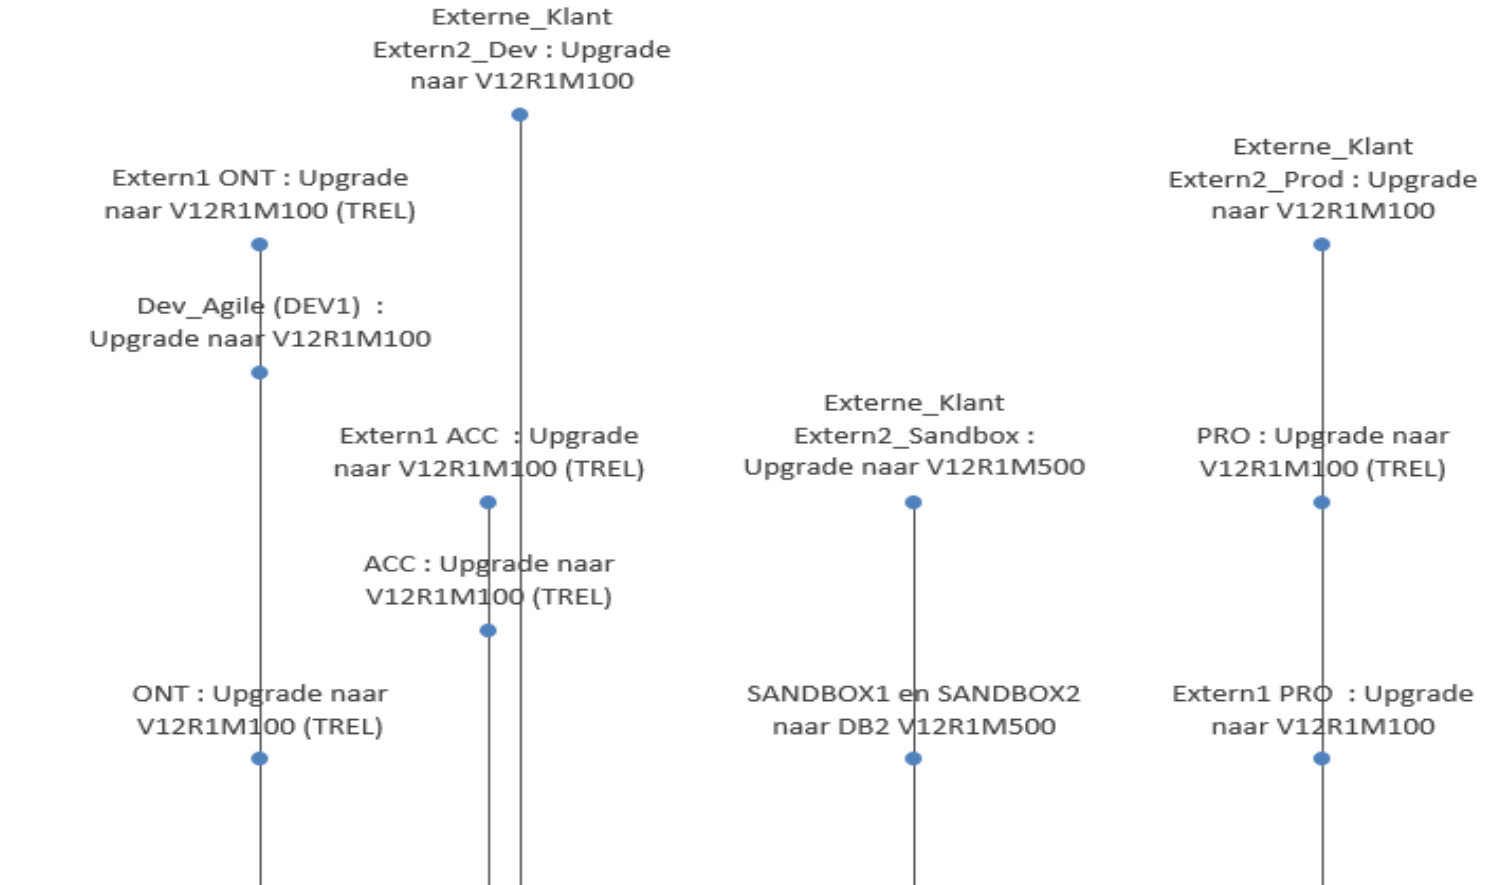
Externe_Klant
Extern2_Dev : Upgrade naar V12R1M100

Extern1 ONT : Upgrade naar V12R1M100 (TREL)

Externe_Klant
Extern2_Prod : Upgrade naar V12R1M100

Dev_Agile (DEV1) : Upgrade naar V12R1M100

Extern1 ACC : Upgrade naar V12R1M100 (TREL)

Externe_Klant
Extern2_Sandbox : Upgrade naar V12R1M500

PRO : Upgrade naar V12R1M100 (TREL)

ACC : Upgrade naar V12R1M100 (TREL)

ONT : Upgrade naar V12R1M100 (TREL)

SANDBOX1 en SANDBOX2 naar DB2 V12R1M500

Extern1 PRO : Upgrade naar V12R1M100